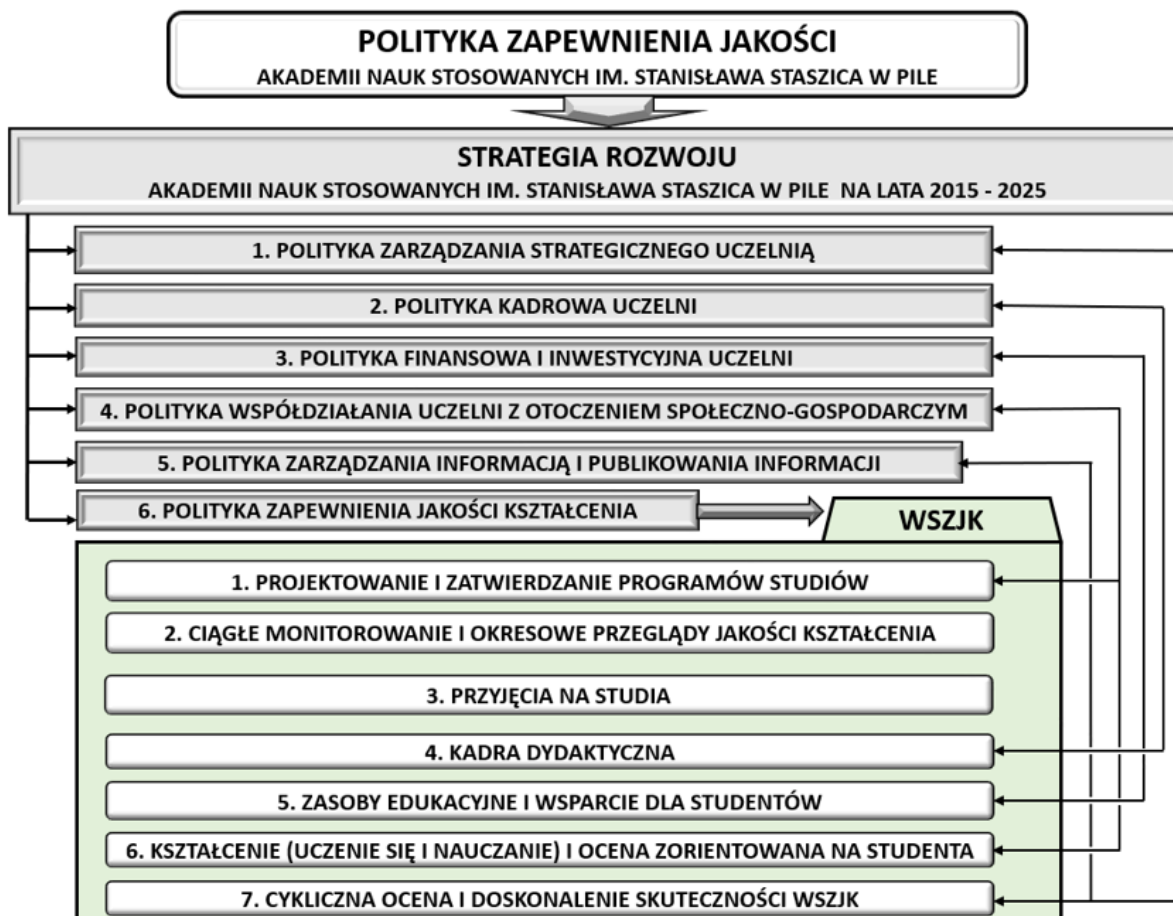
POLITYKA ZAPEWNIENIA JAKOŚCI
AKADEMII NAUK STOSOWANYCH IM. STANISŁAWA STASZICA W PILE

STRATEGIA ROZWOJU
AKADEMII NAUK STOSOWANYCH IM. STANISŁAWA STASZICA W PILE NA LATA 2015 - 2025

1. POLITYKA ZARZĄDZANIA STRATEGICZNEGO UCZELNIĄ

2. POLITYKA KADROWA UCZELNI

3. POLITYKA FINANSOWA I INWESTYCYJNA UCZELNI

4. POLITYKA WSPÓŁDZIAŁANIA UCZELNI Z OTOCZENIEM SPOŁECZNO-GOSPODARCZYM

5. POLITYKA ZARZĄDZANIA INFORMACJĄ I PUBLIKOWANIA INFORMACJI

6. POLITYKA ZAPEWNIENIA JAKOŚCI KSZTAŁCENIA

WSZJK

1. PROJEKTOWANIE I ZATWIERDZANIE PROGRAMÓW STUDIÓW

2. CIĄGŁE MONITOROWANIE I OKRESOWE PRZEGLĄDY JAKOŚCI KSZTAŁCENIA

3. PRZYJĘCIA NA STUDIA

4. KADRA DYDAKTYCZNA

5. ZASOBY EDUKACYJNE I WSPARCIE DLA STUDENTÓW

6. KSZTAŁCENIE (UCZENIE SIĘ I NAUCZANIE) I OCENA ZORIENTOWANA NA STUDENTA

7. CYKLICZNA OCENA I DOSKONALENIE SKUTECZNOŚCI WSZJK